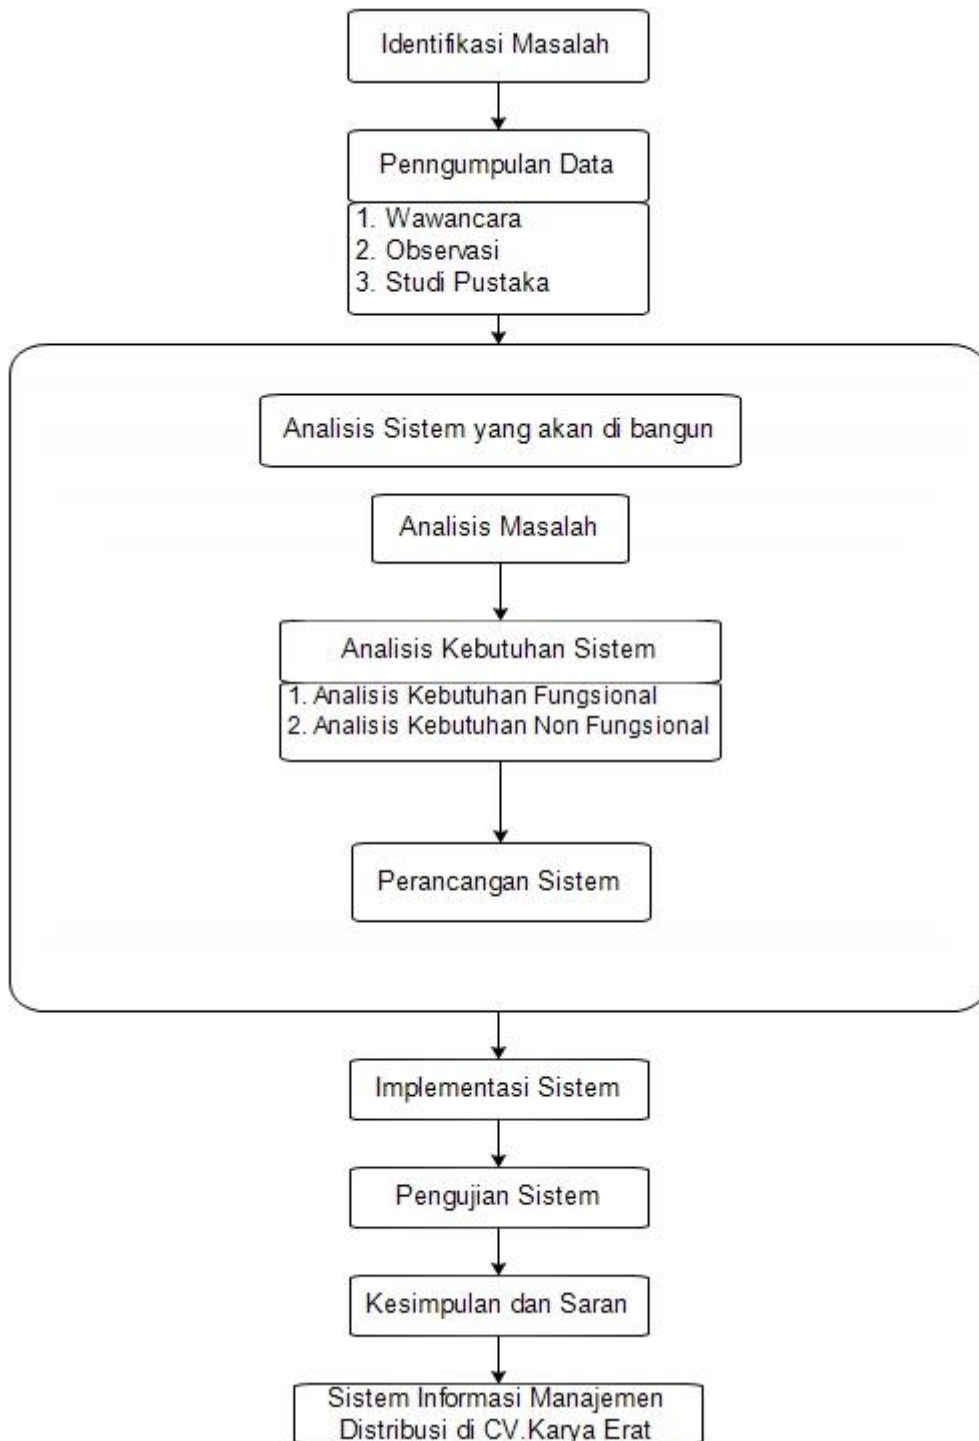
Identifikasi Masalah

Penngumpulan Data

1. Wawancara
2. Observasi
3. Studi Pustaka

Analisis Sistem yang akan di bangun

Analisis Masalah

Analisis Kebutuhan Sistem

1. Analisis Kebutuhan Fungsional
2. Analisis Kebutuhan Non Fungsional

Perancangan Sistem

Implementasi Sistem

Pengujian Sistem

Kesimpulan dan Saran

Sistem Informasi Manajemen Distribusi di CV.Karya Erat